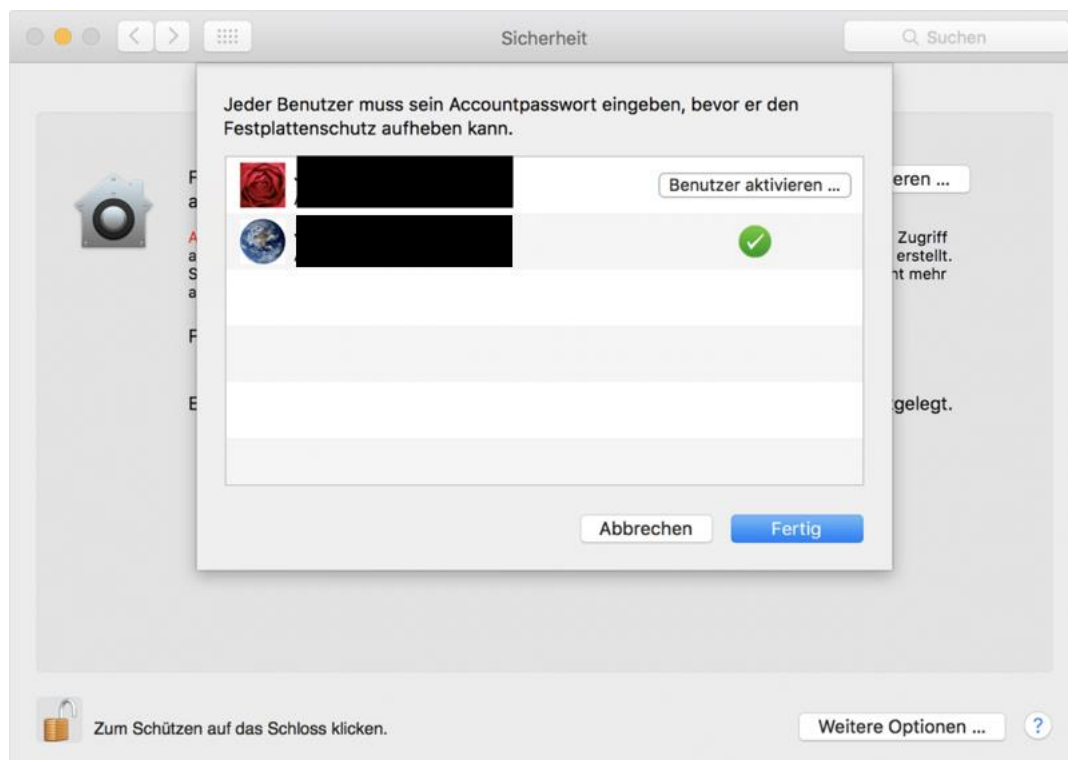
Sicherheit

Suchen

Jeder Benutzer muss sein Accountpasswort eingeben, bevor er den Festplattenschutz aufheben kann.

Benutzer aktivieren ...

Abbrechen

Fertig

F
a

eren ...

A
a
S
a

Zugriff
erstellt.
nt mehr

F

E

gelegt.

Zum Schützen auf das Schloss klicken.

Weitere Optionen ...

?